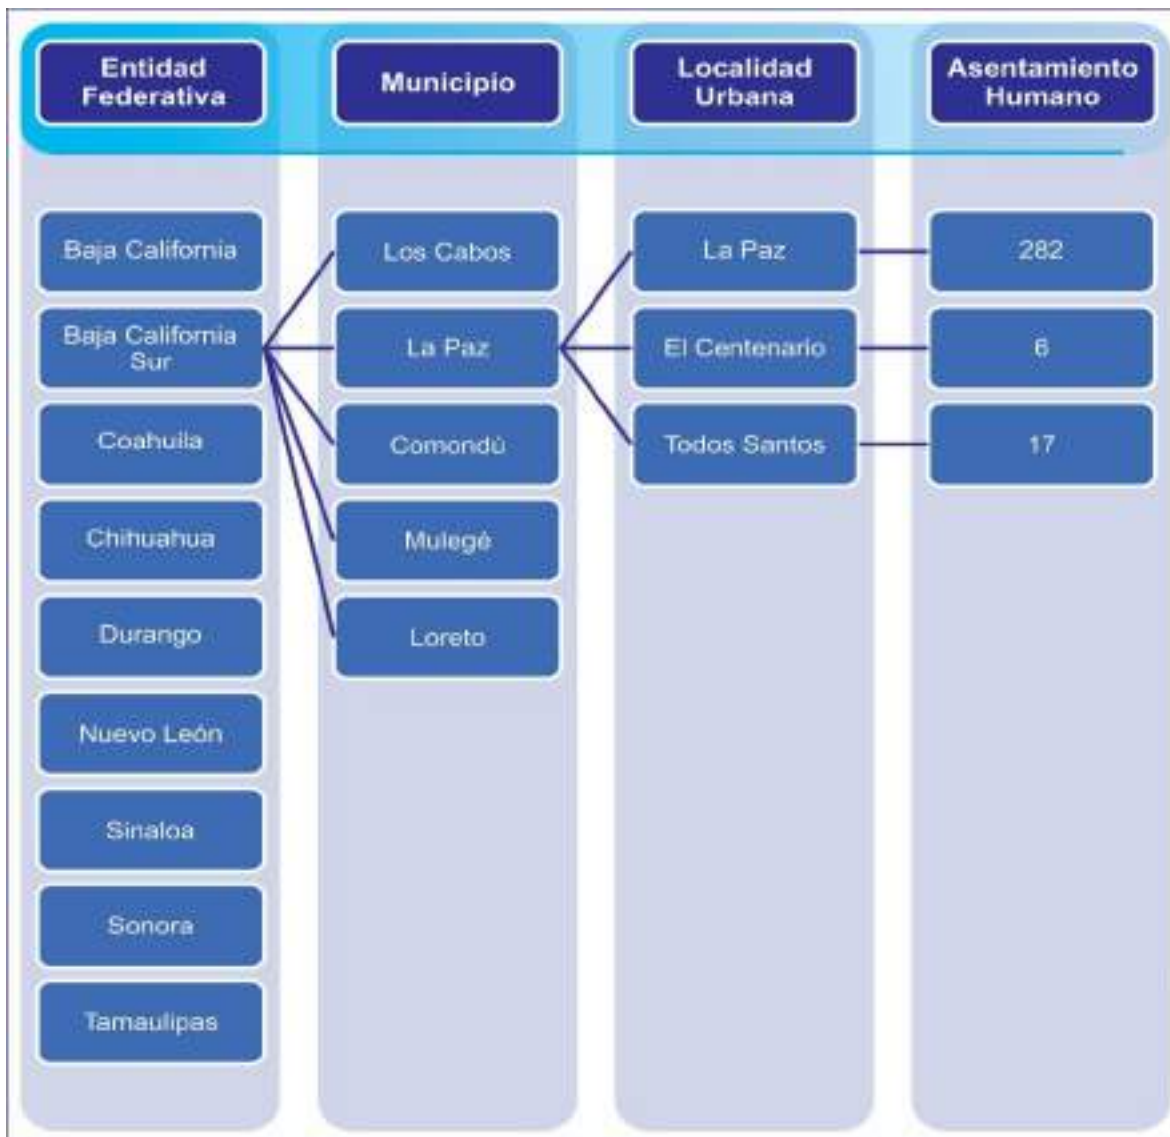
Entidad Federativa

Municipio

Localidad Urbana

Asentamiento Humano

Baja California

Baja California Sur

Coahuila

Chihuahua

Durango

Nuevo León

Sinaloa

Sonora

Tamaulipas

Los Cabos

La Paz

Comondú

Mulegé

Loreto

La Paz

El Centenario

Todos Santos

282

6

17